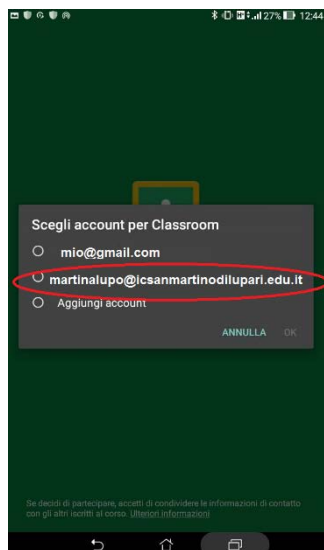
27% 12:44

Scegli account per Classroom

mio@gmail.com

martinalupo@icsanmartinodilupari.edu.it

Aggiungi account

ANNULLA OK

Se decidi di partecipare, accetti di condividere le informazioni di contatto con gli altri iscritti al corso. Ulteriori informazioni